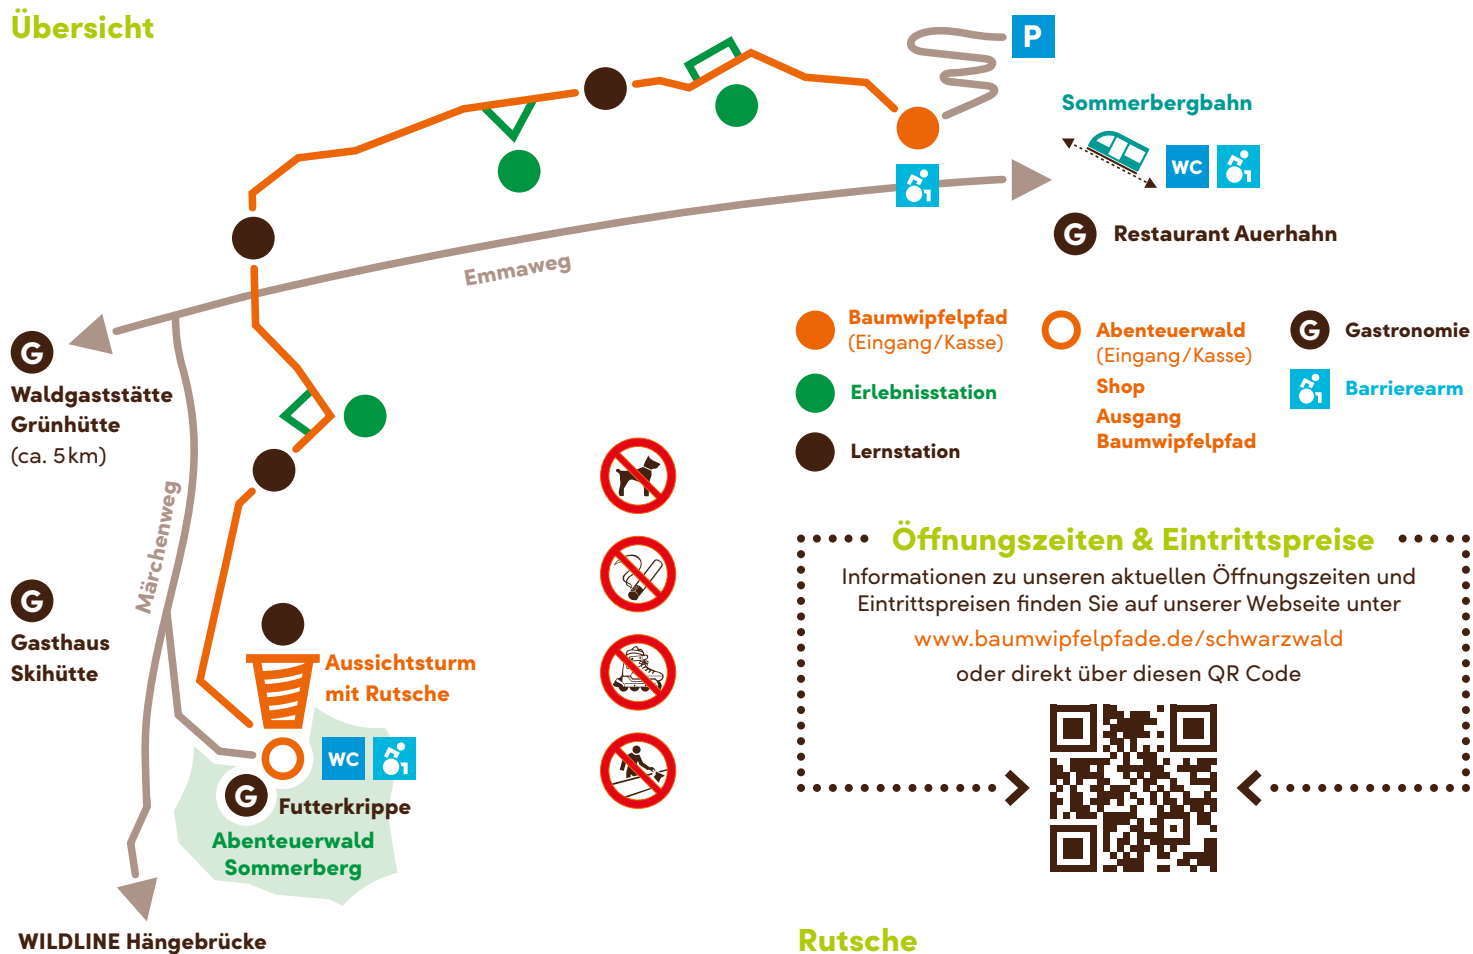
Übersicht

P

Sommerbergbahn

WC

G Restaurant Auerhahn

Emmaweg

G
Waldgaststätte Grünhütte
(ca. 5 km)

Märchenweg

G
Gasthaus Skihütte

Aussichtsturm mit Rutsche

WC

G Futterkrippe

Abenteuerwald Sommerberg

WILDLINE Hängebrücke

Baumwipfelpfad (Eingang/Kasse)

Erlebnisstation

Lernstation

Abenteuerwald (Eingang/Kasse)
Shop
Ausgang Baumwipfelpfad

G Gastronomie

Barrierearm

Öffnungszeiten & Eintrittspreise
Informationen zu unseren aktuellen Öffnungszeiten und Eintrittspreisen finden Sie auf unserer Webseite unter
www.baumwipfelpfade.de/schwarzwald
oder direkt über diesen QR Code

Rutsche